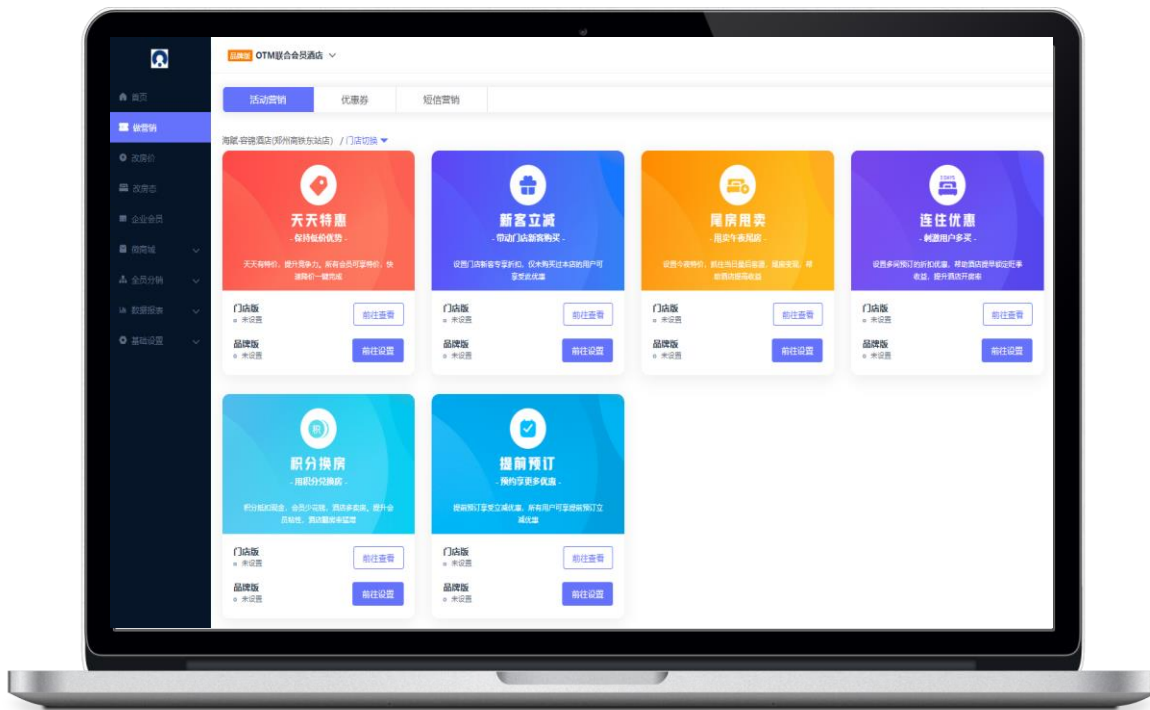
品牌版 OTM联合会员酒店

首页
做营销
改房价
改房态
企业会员
微商城
全员分销
数据报表
基础设置

活动营销
优惠券
短信营销

海晟·容锦酒店(郑州高铁东站店) / 门店切换

天天特惠
- 保持低价优势 -
天天有特价，提升竞争力。所有会员可享特价，快速同价一键完成
门店版
未设置
前往查看
品牌版
未设置
前往设置

新客立减
- 带动门店新客购买 -
设置门店新客专享折扣，仅未购买过本店的用户可享受此优惠
门店版
未设置
前往查看
品牌版
未设置
前往设置

尾房甩卖
- 甩卖午夜尾房 -
设置午夜特价，抓住当日最后客源，减房空置，帮助酒店提高收益
门店版
未设置
前往查看
品牌版
未设置
前往设置

连住优惠
- 刺激用户多买 -
设置多间预订的折扣优惠，帮助酒店提早锁定租客收益，提升酒店开房率
门店版
未设置
前往查看
品牌版
未设置
前往设置

积分换房
- 用积分兑换房 -
积分抵扣现金，会员少花钱，酒店多卖房，提升会员粘性，酒店赚宽客留存
门店版
未设置
前往查看
品牌版
未设置
前往设置

提前预订
- 预约享更多优惠 -
提前预订享受立减优惠，所有用户可享提前预订立减优惠
门店版
未设置
前往查看
品牌版
未设置
前往设置